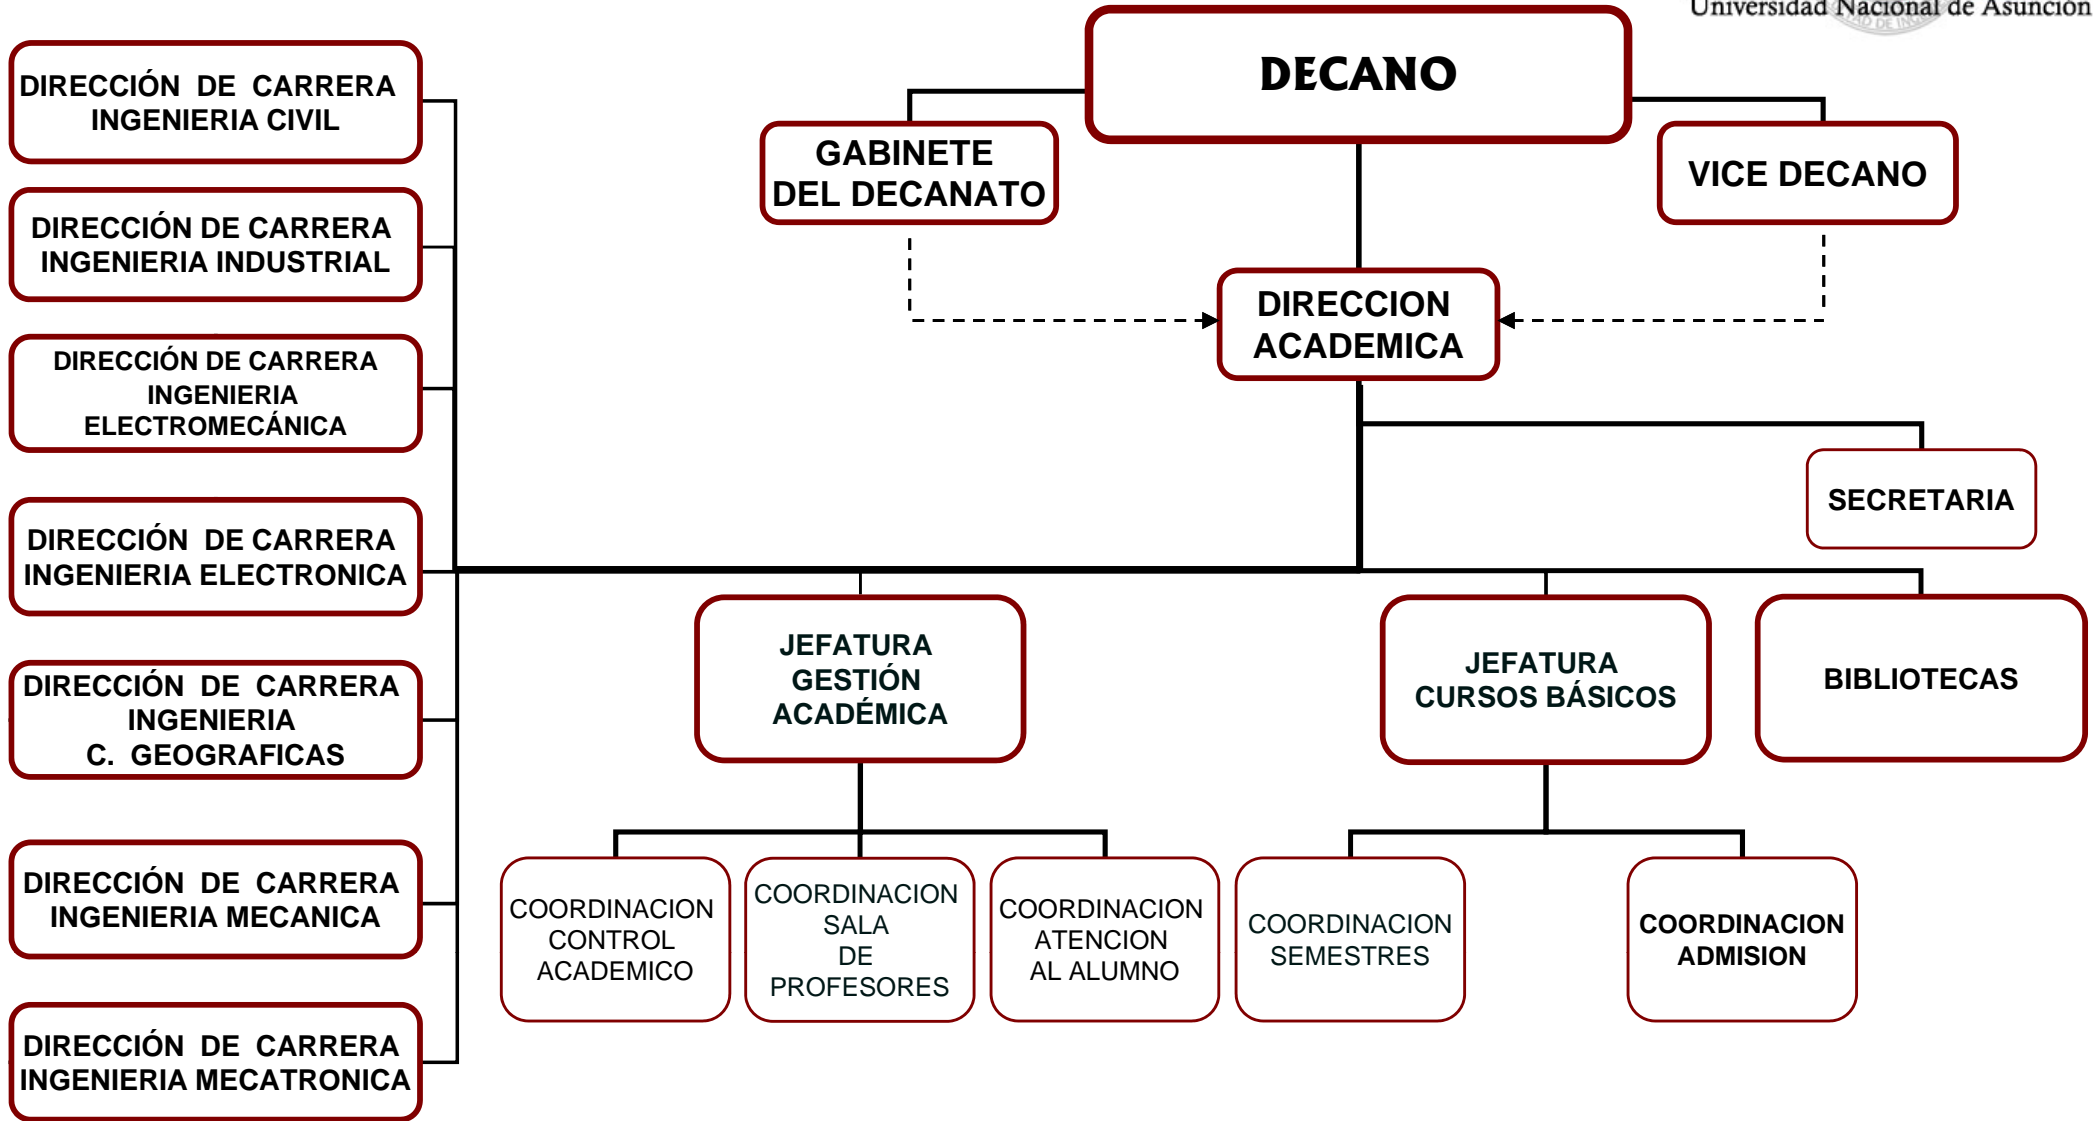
Universidad Nacional de Asunción

DECANO

GABINETE DEL DECANATO

VICE DECANO

DIRECCION ACADEMICA

SECRETARIA

DIRECCIÓN DE CARRERA INGENIERIA CIVIL

DIRECCIÓN DE CARRERA INGENIERIA INDUSTRIAL

DIRECCIÓN DE CARRERA INGENIERIA ELECTROMECÁNICA

DIRECCIÓN DE CARRERA INGENIERIA ELECTRONICA

DIRECCIÓN DE CARRERA INGENIERIA C. GEOGRAFICAS

DIRECCIÓN DE CARRERA INGENIERIA MECANICA

DIRECCIÓN DE CARRERA INGENIERIA MECATRONICA

JEFATURA GESTIÓN ACADÉMICA

JEFATURA CURSOS BÁSICOS

BIBLIOTECAS

COORDINACION CONTROL ACADEMICO

COORDINACION SALA DE PROFESORES

COORDINACION ATENCION AL ALUMNO

COORDINACION SEMESTRES

COORDINACION ADMISION